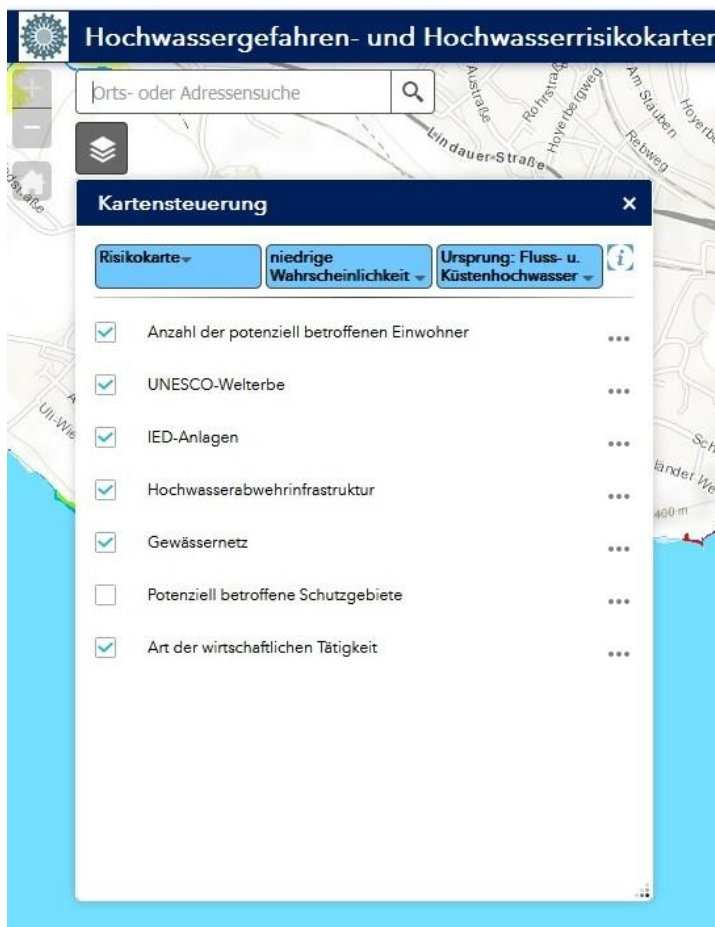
Hochwassergefahren- und Hochwasserrisikokarten

Orts- oder Adressensuche

Austraße
Rohrstraße
Hoyerbergweg
Am Stauben
Rebweg
Lindauer Straße
Uli-Wie
Sch
länder We
400 m

Kartensteuerung ×

Risikokarte
niedrige Wahrscheinlichkeit
Ursprung: Fluss- u. Küstenhochwasser

Anzahl der potenziell betroffenen Einwohner
UNESCO-Welterbe
IED-Anlagen
Hochwasserabwehrinfrastruktur
Gewässernetz
Potenziell betroffene Schutzgebiete
Art der wirtschaftlichen Tätigkeit